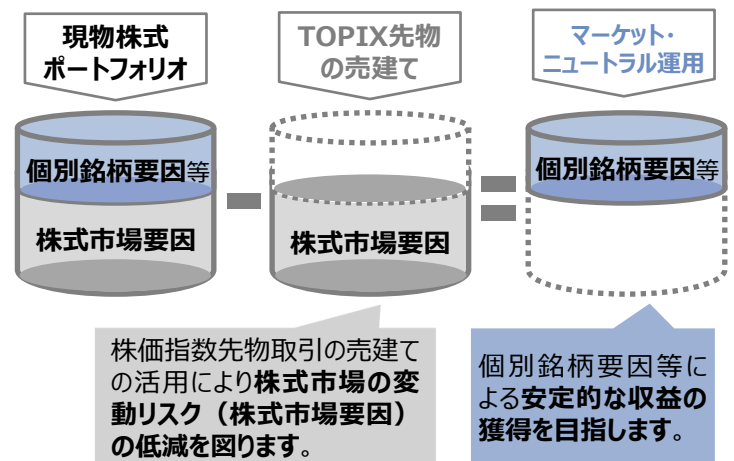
現物株式
ポートフォリオ

TOPIX先物
の売建て

マーケット・
ニュートラル運用

個別銘柄要因等

株式市場要因

－

株式市場要因

＝

個別銘柄要因等

株価指数先物取引の売建ての活用により株式市場の変動リスク（株式市場要因）の低減を図ります。

個別銘柄要因等による安定的な収益の獲得を目指します。